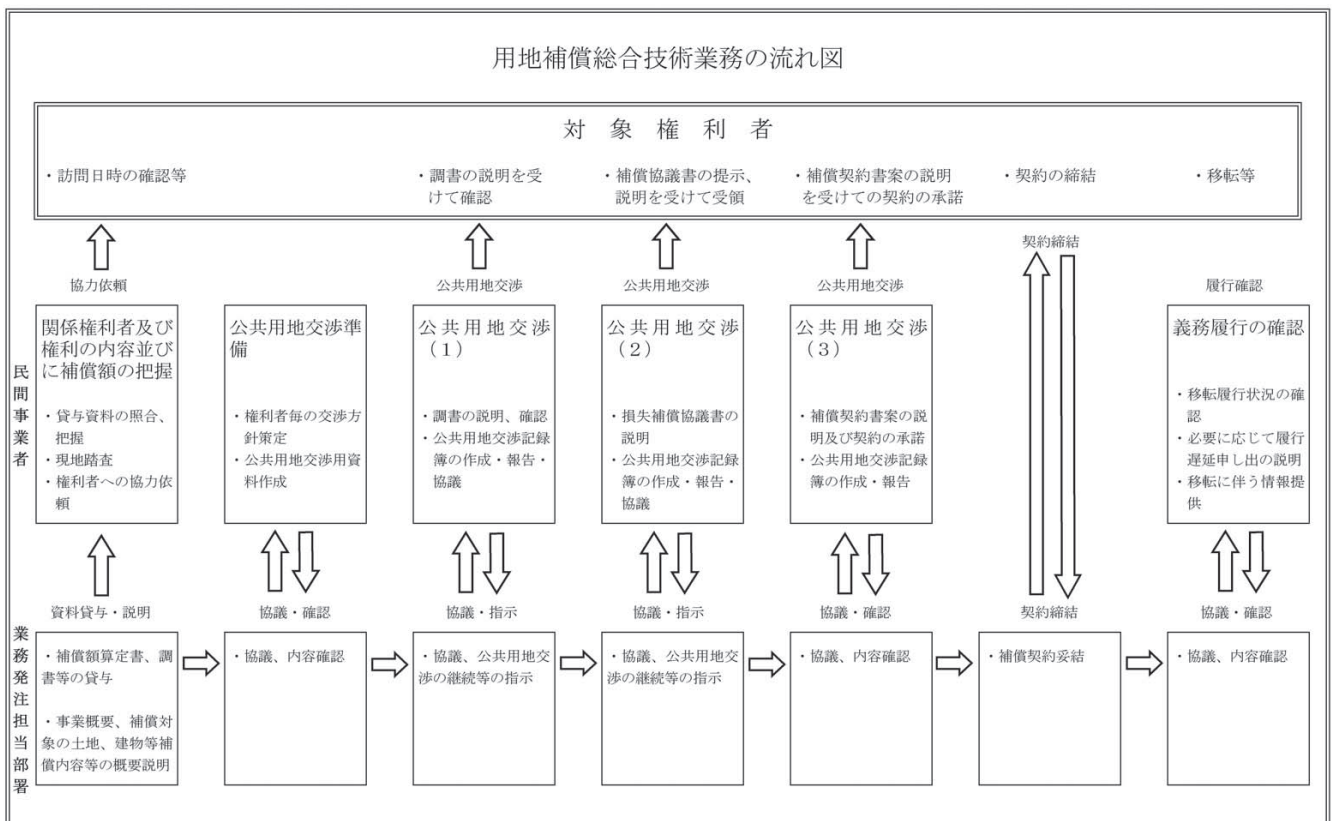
用地補償総合技術業務の流れ図

対　象　権　利　者

・訪問日時の確認等

・調書の説明を受けて確認

・補償協議書の提示、説明を受けて受領

・補償契約書案の説明を受けての契約の承諾

・契約の締結

・移転等

協力依頼

公共用地交渉

公共用地交渉

公共用地交渉

契約締結

履行確認

民間事業者

関係権利者及び権利の内容並びに補償額の把握

・貸与資料の照合、把握
・現地踏査
・権利者への協力依頼

公共用地交渉準備

・権利者毎の交渉方針策定
・公共用地交渉用資料作成

公共用地交渉（1）

・調書の説明、確認
・公共用地交渉記録簿の作成・報告・協議

公共用地交渉（2）

・損失補償協議書の説明
・公共用地交渉記録簿の作成・報告・協議

公共用地交渉（3）

・補償契約書案の説明及び契約の承諾
・公共用地交渉記録簿の作成・報告

義務履行の確認

・移転履行状況の確認
・必要に応じて履行遅延申し出の説明
・移転に伴う情報提供

資料貸与・説明

協議・確認

協議・指示

協議・指示

協議・確認

契約締結

協議・確認

業務発注担当部署

・補償額算定書、調書等の貸与
・事業概要、補償対象の土地、建物等補償内容等の概要説明

・協議、内容確認

・協議、公共用地交渉の継続等の指示

・協議、公共用地交渉の継続等の指示

・協議、内容確認

・補償契約妥結

・協議、内容確認